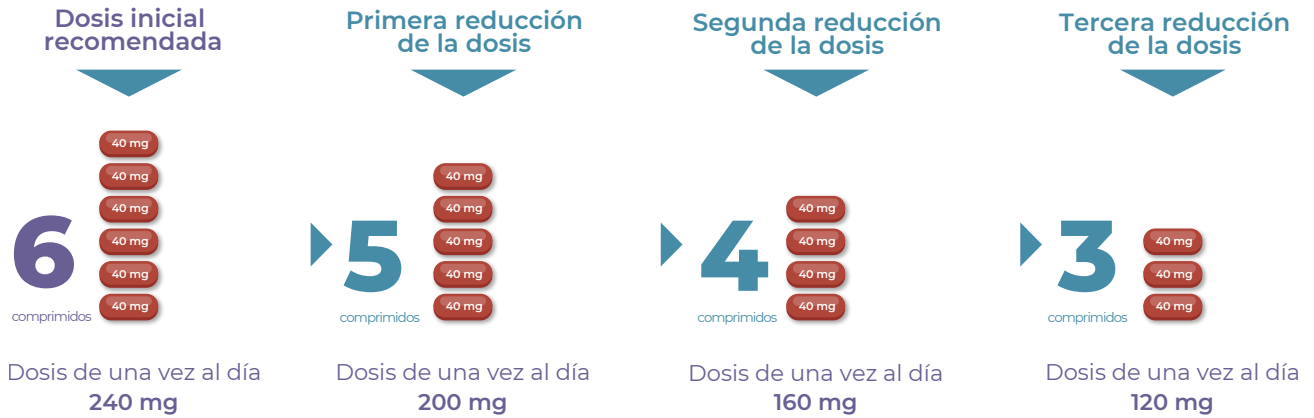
Dosis inicial recomendada

40 mg
40 mg
40 mg
40 mg
40 mg
40 mg

6
comprimidos

Dosis de una vez al día
**240 mg**

Primera reducción de la dosis

40 mg
40 mg
40 mg
40 mg
40 mg

5
comprimidos

Dosis de una vez al día
**200 mg**

Segunda reducción de la dosis

40 mg
40 mg
40 mg
40 mg

4
comprimidos

Dosis de una vez al día
**160 mg**

Tercera reducción de la dosis

40 mg
40 mg
40 mg

3
comprimidos

Dosis de una vez al día
**120 mg**